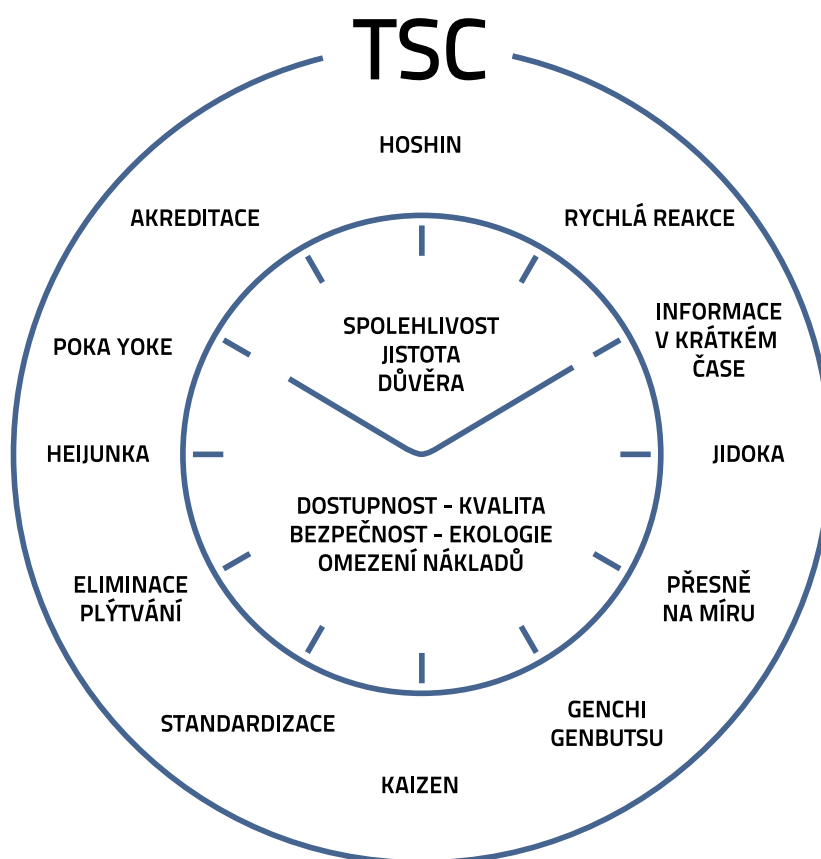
TSC

HOSHIN

RYCHLÁ REAKCE

INFORMACE V KRÁTKÉM ČASE

JIDOKA

PŘESNĚ NA MÍRU

GENCHI GENBUTSU

KAIZEN

STANDARDIZACE

ELIMINACE PLÝTVÁNÍ

HEIJUNKA

POKA YOKE

AKREDITACE

SPOLEHLIVOST
JISTOTA
DŮVĚRA

DOSTUPNOST - KVALITA
BEZPEČNOST - EKOLOGIE
OMEZENÍ NÁKLADŮ